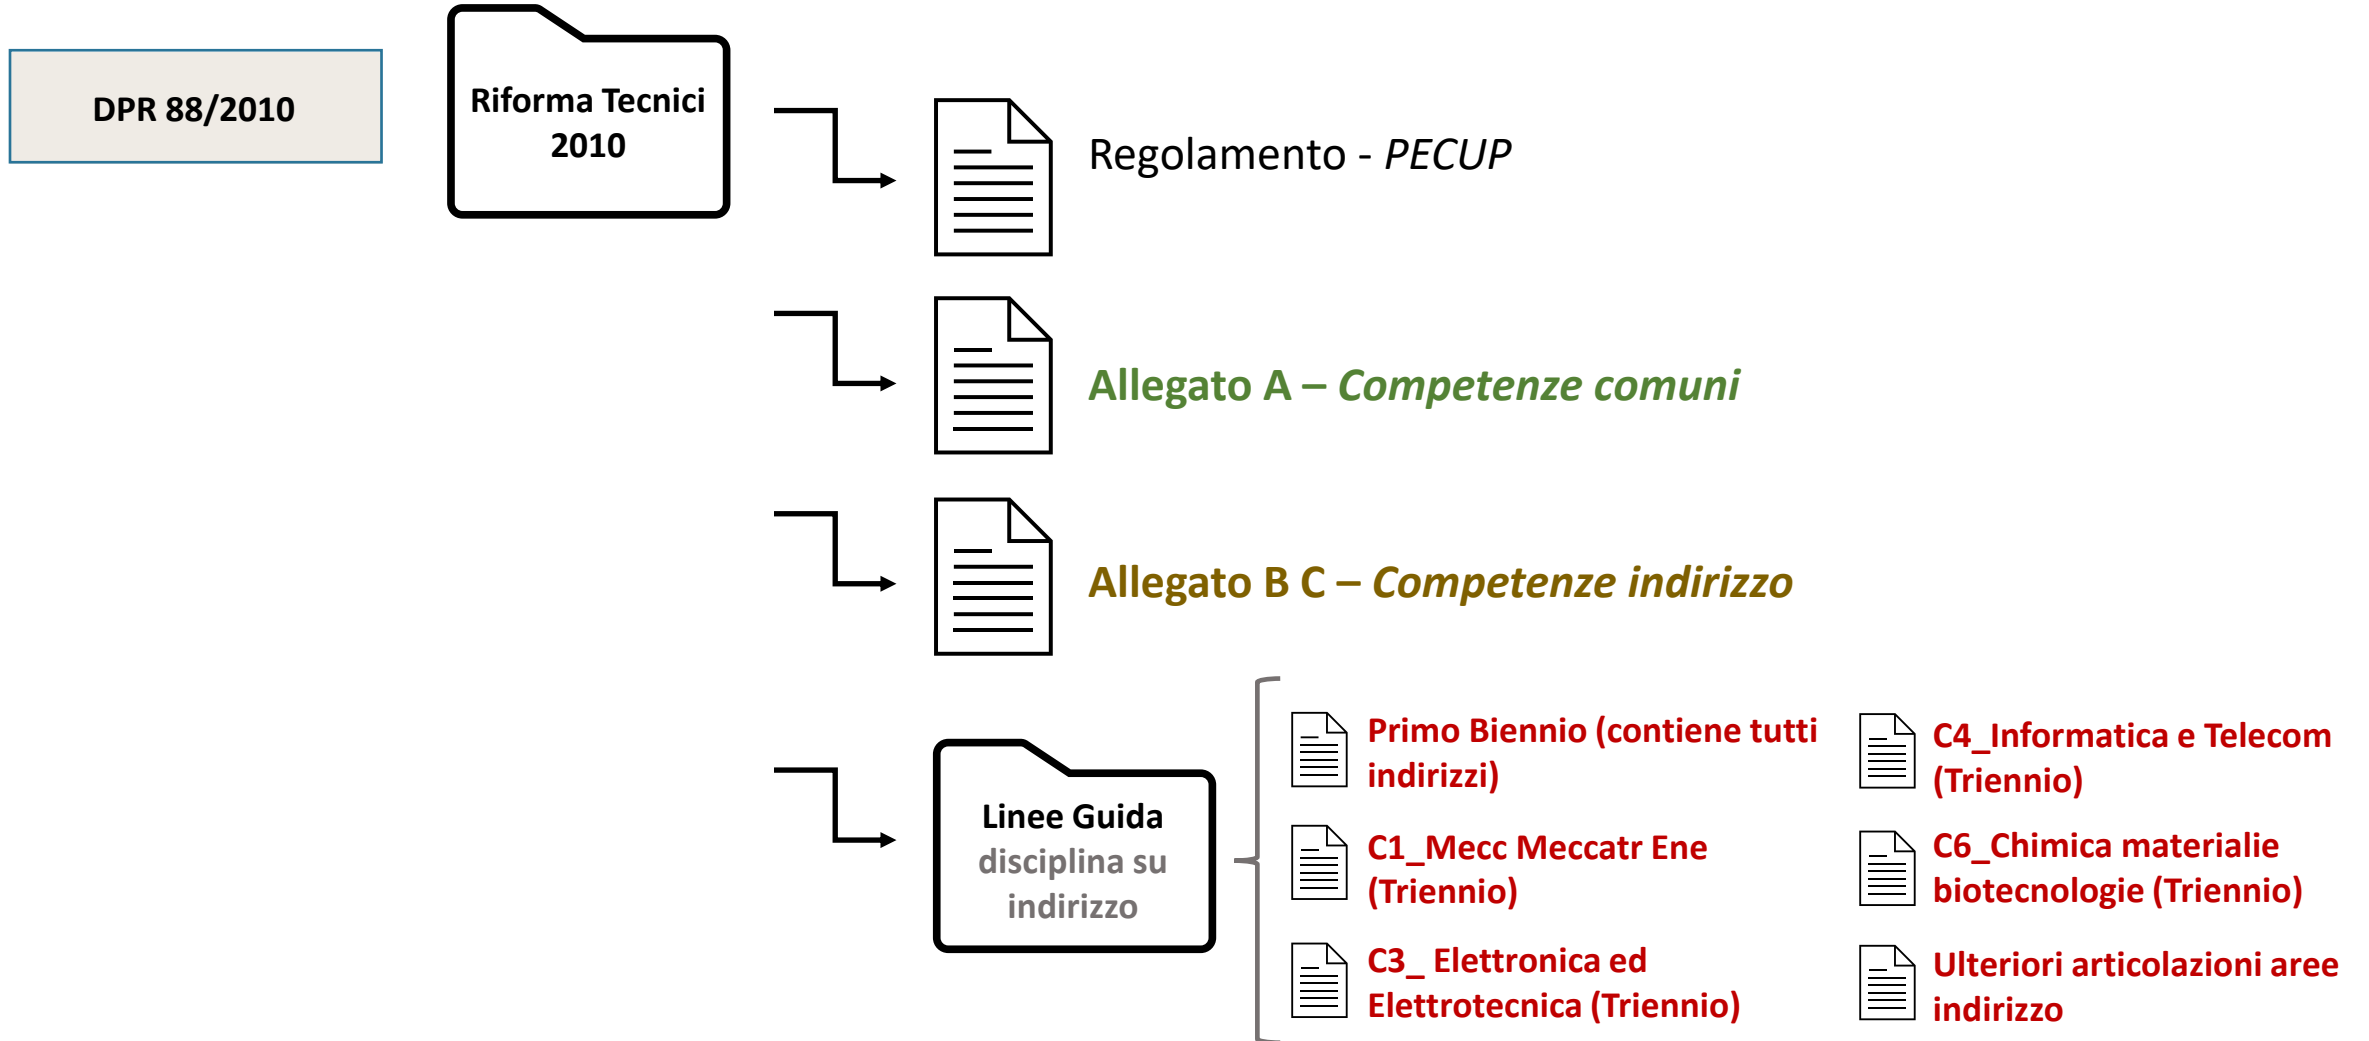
DPR 88/2010

Riforma Tecnici 2010

Regolamento - *PECUP*

Allegato A – *Competenze comuni*

Allegato B C – *Competenze indirizzo*

Linee Guida disciplina su indirizzo

Primo Biennio (contiene tutti indirizzi)

C1_Mecc Meccatr Ene (Triennio)

C3_ Elettronica ed Elettrotecnica (Triennio)

C4_Informatica e Telecom (Triennio)

C6_Chimica materialie biotecnologie (Triennio)

Ulteriori articolazioni aree indirizzo